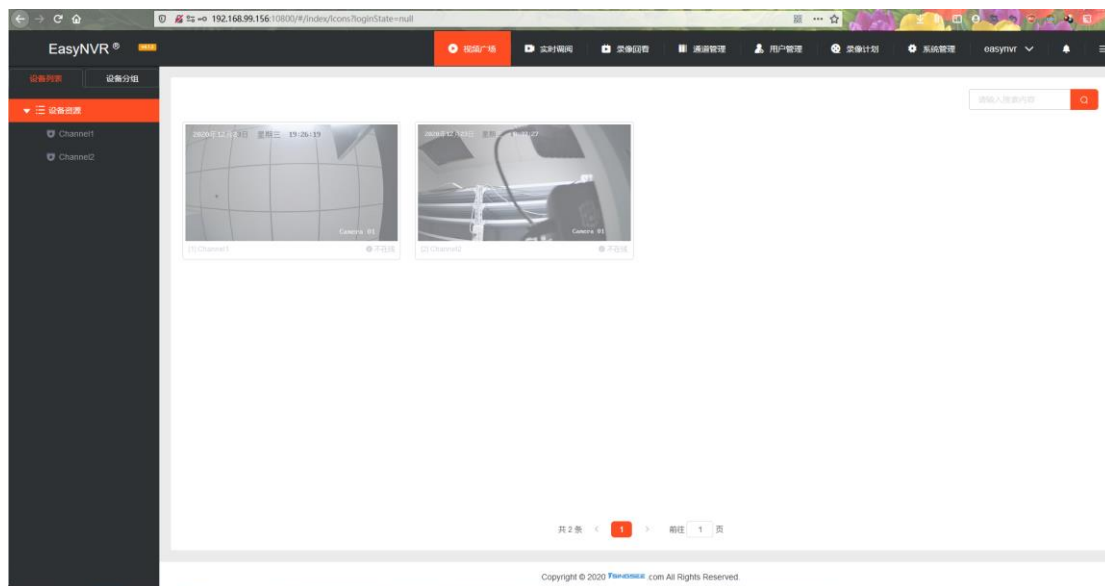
192.168.99.156:10800/#/index/icons?loginState=null

EasyNVR ®

视频广场　实时调阅　录像回看　通道管理　用户管理　录像计划　系统管理　easynvr

设备列表　设备分组

设备资源

Channel1

Channel2

请输入搜索内容

2020年12月23日 星期三 19:26:19

Camera 01

[1] Channel1　不在线

2020年12月23日 星期三 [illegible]

Camera 01

[2] Channel2　不在线

共 2 条　1　前往 1 页

Copyright © 2020 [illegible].com All Rights Reserved